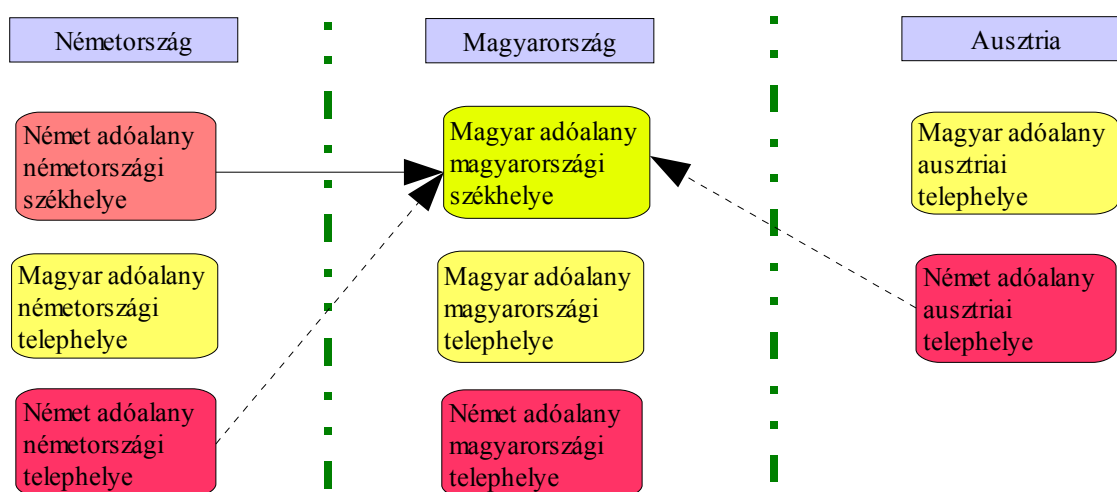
Németország

Magyarország

Ausztria

Német adóalany németországi székhelye

Magyar adóalany magyarországi székhelye

Magyar adóalany ausztriai telephelye

Magyar adóalany németországi telephelye

Magyar adóalany magyarországi telephelye

Német adóalany ausztriai telephelye

Német adóalany németországi telephelye

Német adóalany magyarországi telephelye